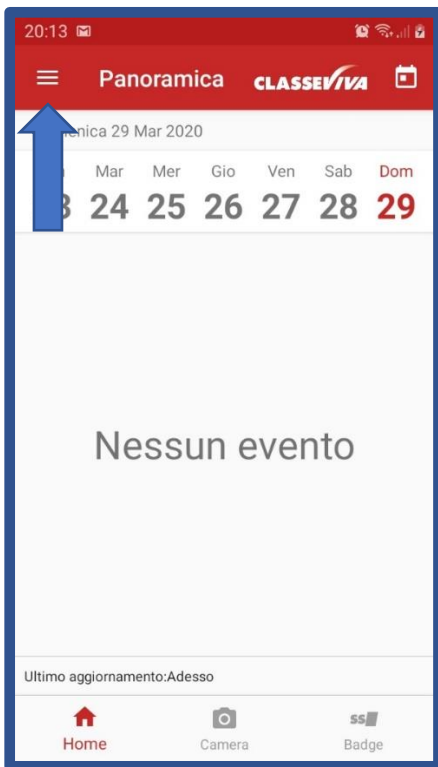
20:13

Panoramica CLASSEVIVA

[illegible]enica 29 Mar 2020

| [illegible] | Mar | Mer | Gio | Ven | Sab | Dom |
|---|---|---|---|---|---|---|
| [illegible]3 | 24 | 25 | 26 | 27 | 28 | 29 |

Nessun evento

Ultimo aggiornamento:Adesso

Home Camera Badge